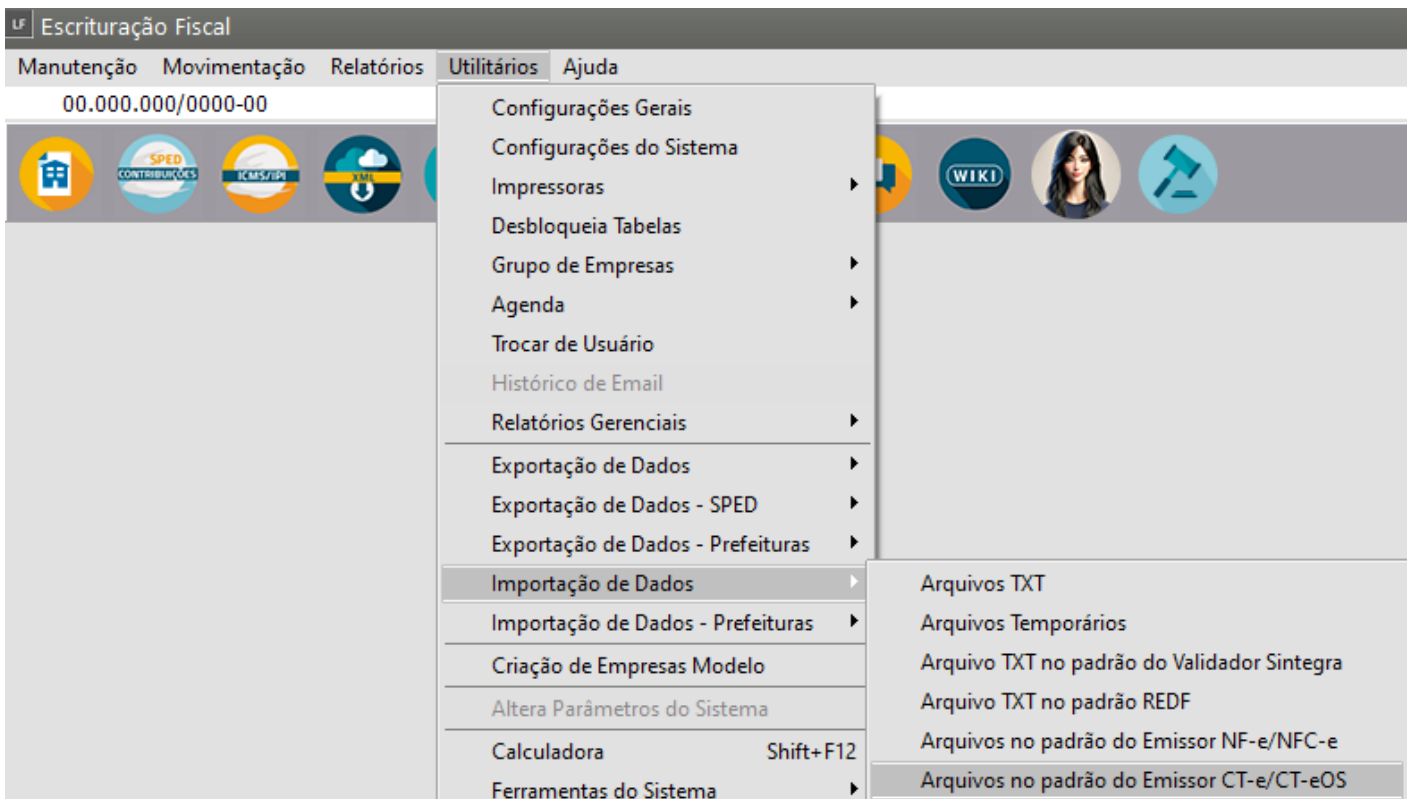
LF Escrituração Fiscal

Manutenção Movimentação Relatórios Utilitários Ajuda

00.000.000/0000-00

SPED CONTRIBUIÇÕES

ICMS/IPI

XML

WIKI

Configurações Gerais
Configurações do Sistema
Impressoras
Desbloqueia Tabelas
Grupo de Empresas
Agenda
Trocar de Usuário
Histórico de Email
Relatórios Gerenciais
Exportação de Dados
Exportação de Dados - SPED
Exportação de Dados - Prefeituras
Importação de Dados
Importação de Dados - Prefeituras
Criação de Empresas Modelo
Altera Parâmetros do Sistema
Calculadora Shift+F12
Ferramentas do Sistema

Arquivos TXT
Arquivos Temporários
Arquivo TXT no padrão do Validador Sintegra
Arquivo TXT no padrão REDF
Arquivos no padrão do Emissor NF-e/NFC-e
Arquivos no padrão do Emissor CT-e/CT-eOS